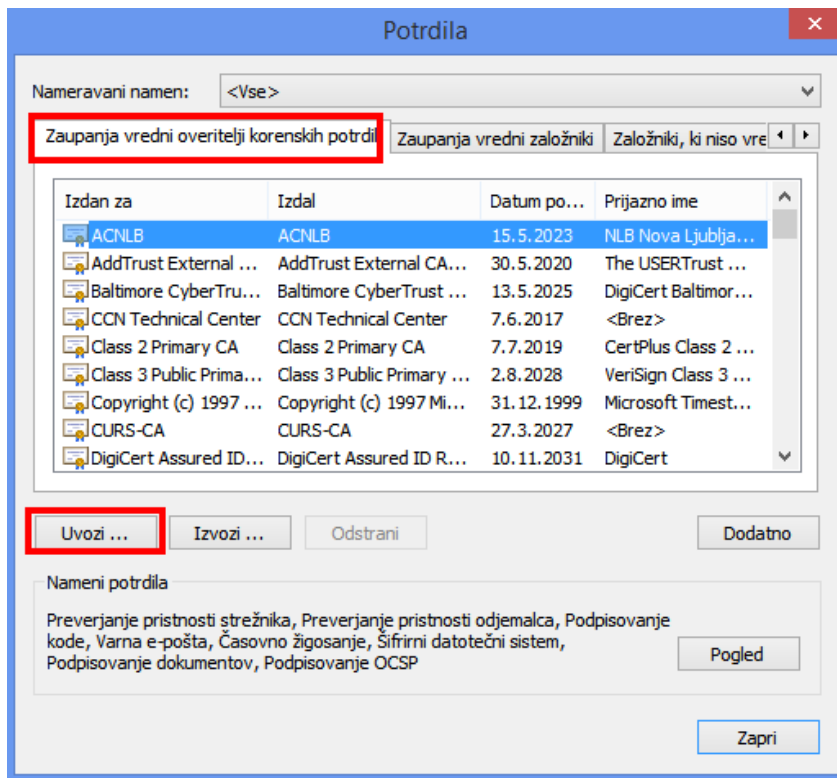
Potrdila

Nameravani namen: <Vse>

Zaupanja vredni overitelji korenskih potrdil | Zaupanja vredni založniki | Založniki, ki niso vre

| Izdan za | Izdal | Datum po... | Prijazno ime |
|---|---|---|---|
| ACNLB | ACNLB | 15.5.2023 | NLB Nova Ljublja... |
| AddTrust External ... | AddTrust External CA... | 30.5.2020 | The USERTrust ... |
| Baltimore CyberTru... | Baltimore CyberTrust ... | 13.5.2025 | DigiCert Baltimor... |
| CCN Technical Center | CCN Technical Center | 7.6.2017 | <Brez> |
| Class 2 Primary CA | Class 2 Primary CA | 7.7.2019 | CertPlus Class 2 ... |
| Class 3 Public Prima... | Class 3 Public Primary ... | 2.8.2028 | VeriSign Class 3 ... |
| Copyright (c) 1997 ... | Copyright (c) 1997 Mi... | 31.12.1999 | Microsoft Timest... |
| CURS-CA | CURS-CA | 27.3.2027 | <Brez> |
| DigiCert Assured ID... | DigiCert Assured ID R... | 10.11.2031 | DigiCert |

Uvozi ... Izvozi ... Odstrani Dodatno

Nameni potrdila

Preverjanje pristnosti strežnika, Preverjanje pristnosti odjemalca, Podpisovanje kode, Varna e-pošta, Časovno žigosanje, Šifrirni datotečni sistem, Podpisovanje dokumentov, Podpisovanje OCSP

Pogled

Zapri